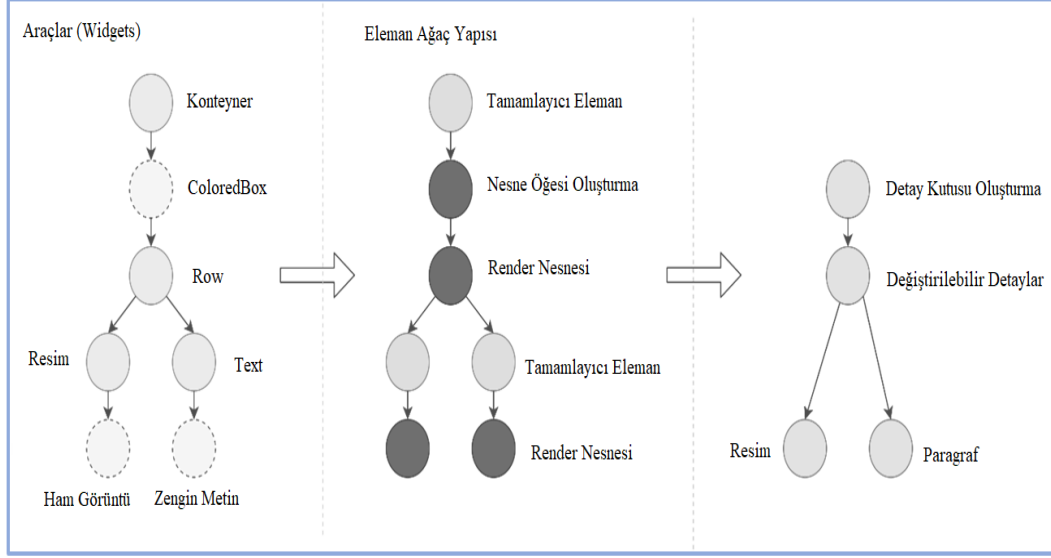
Araçlar (Widgets)

Konteyner

ColoredBox

Row

Resim

Text

Ham Görüntü

Zengin Metin

Eleman Ağaç Yapısı

Tamamlayıcı Eleman

Nesne Öğesi Oluşturma

Render Nesnesi

Tamamlayıcı Eleman

Render Nesnesi

Detay Kutusu Oluşturma

Değiştirilebilir Detaylar

Resim

Paragraf